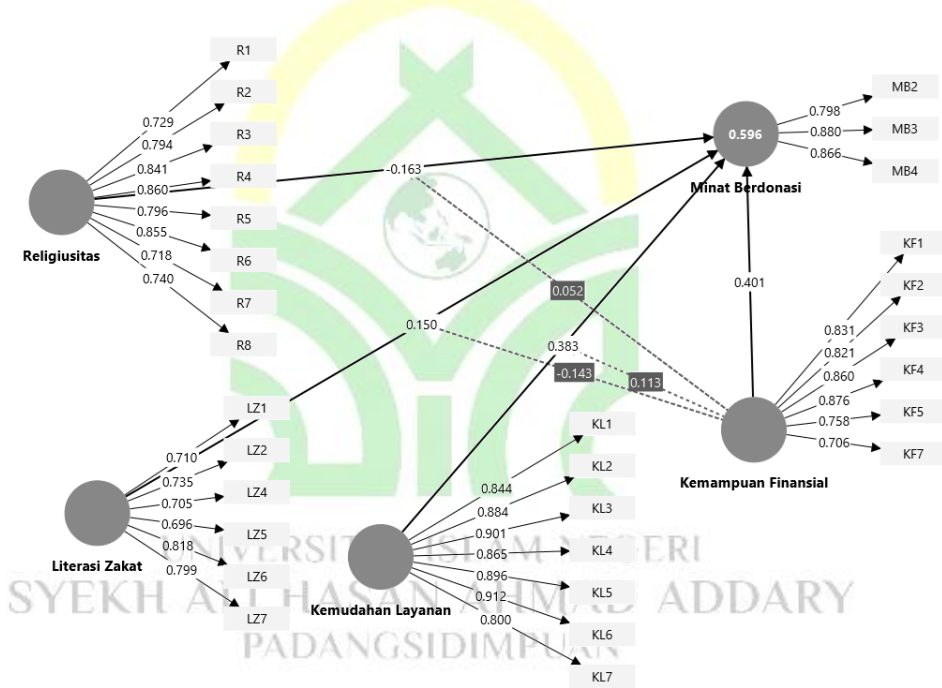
R1
R2
R3
R4
R5
R6
R7
R8
0.729
0.794
0.841
0.860
0.796
0.855
0.718
0.740
Religiusitas
-0.163
0.596
Minat Berdonasi
0.798
0.880
0.866
MB2
MB3
MB4
0.052
0.401
KF1
KF2
KF3
KF4
KF5
KF7
0.831
0.821
0.860
0.876
0.758
0.706
0.150
0.383
-0.143
0.113
Kemampuan Finansial
LZ1
LZ2
LZ4
LZ5
LZ6
LZ7
0.710
0.735
0.705
0.696
0.818
0.799
Literasi Zakat
KL1
KL2
KL3
KL4
KL5
KL6
KL7
0.844
0.884
0.901
0.865
0.896
0.912
0.800
Kemudahan Layanan
UNIVERSITAS ISLAM NEGERI
SYEKH ALI HASAN AHMAD ADDARY
PADANGSIDIMPUAN